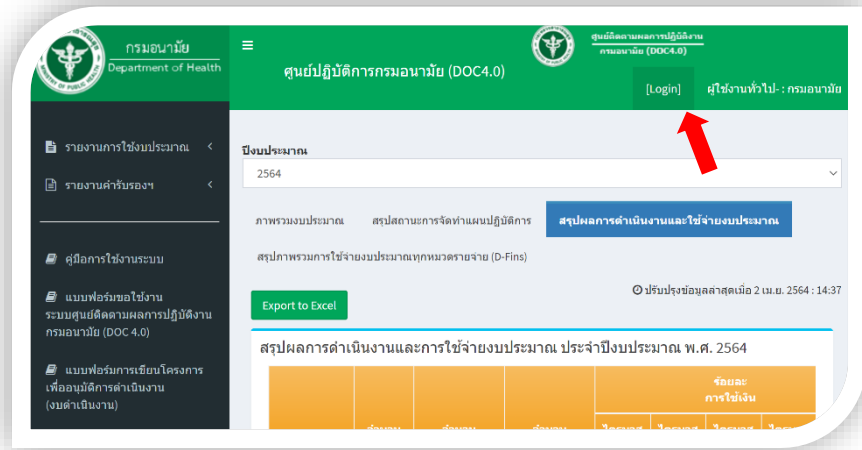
กรมอนามัย
Department of Health

≡

ศูนย์ปฏิบัติการกรมอนามัย (DOC4.0)

ศูนย์ติดตามผลการปฏิบัติงาน
กรมอนามัย (DOC4.0)

[Login]

ผู้ใช้งานทั่วไป- : กรมอนามัย

รายงานการใช้งบประมาณ

รายงานคำรับรองฯ

คู่มือการใช้งานระบบ

แบบฟอร์มขอใช้งาน ระบบศูนย์ติดตามผลการปฏิบัติงาน กรมอนามัย (DOC 4.0)

แบบฟอร์มการเขียนโครงการ เพื่ออนุมัติการดำเนินงาน (งบดำเนินงาน)

ปีงบประมาณ

2564

ภาพรวมงบประมาณ

สรุปสถานะการจัดทำแผนปฏิบัติการ

สรุปผลการดำเนินงานและใช้จ่ายงบประมาณ

สรุปภาพรวมการใช้จ่ายงบประมาณทุกหมวดรายจ่าย (D-Fins)

ปรับปรุงข้อมูลล่าสุดเมื่อ 2 เม.ย. 2564 : 14:37

Export to Excel

สรุปผลการดำเนินงานและการใช้จ่ายงบประมาณ ประจำปีงบประมาณ พ.ศ. 2564

| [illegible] | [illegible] | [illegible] | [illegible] | ร้อยละ การใช้เงิน | | | |
|---|---|---|---|---|---|---|---|
| | | | | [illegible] | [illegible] | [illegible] | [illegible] |